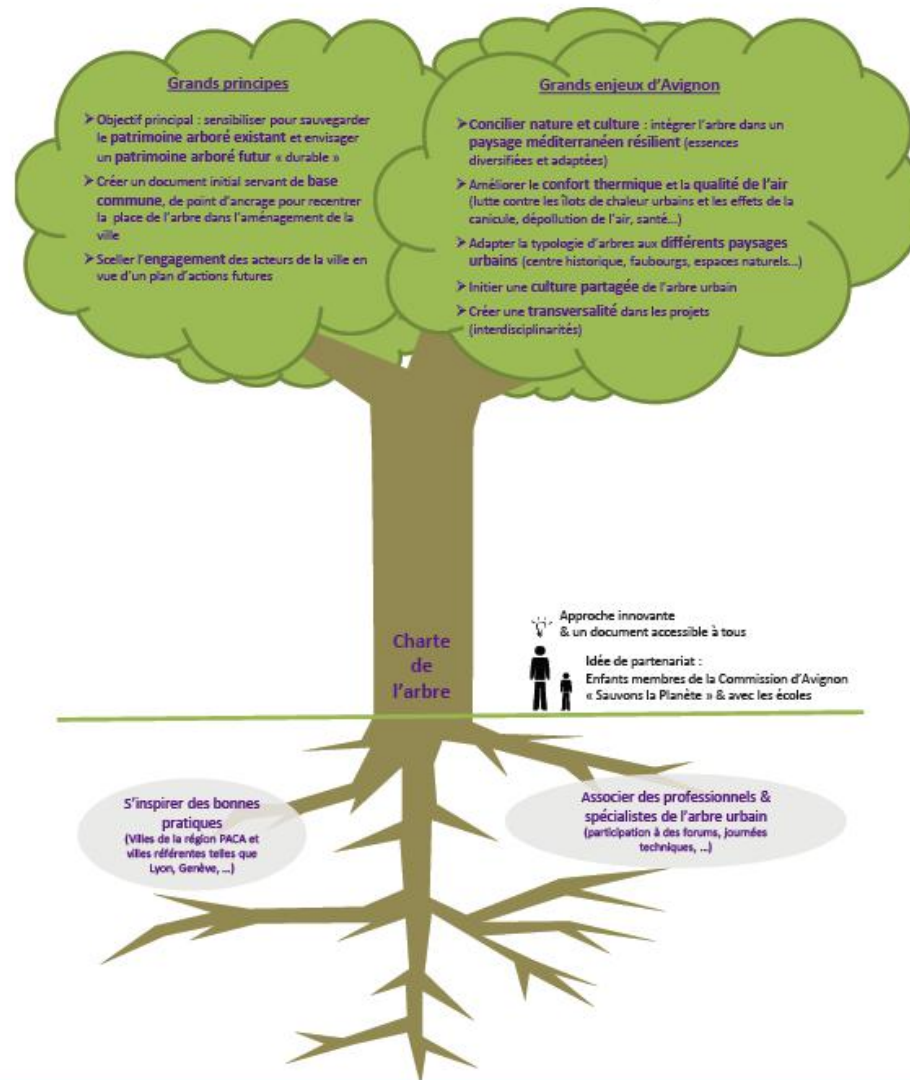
Grands principes

➢ Objectif principal : sensibiliser pour sauvegarder le patrimoine arboré existant et envisager un patrimoine arboré futur « durable »

➢ Créer un document initial servant de base commune, de point d'ancrage pour recentrer la place de l'arbre dans l'aménagement de la ville

➢ Sceller l'engagement des acteurs de la ville en vue d'un plan d'actions futures

Grands enjeux d'Avignon

➢ Concilier nature et culture : intégrer l'arbre dans un paysage méditerranéen résilient (essences diversifiées et adaptées)

➢ Améliorer le confort thermique et la qualité de l'air (lutte contre les îlots de chaleur urbains et les effets de la canicule, dépollution de l'air, santé…)

➢ Adapter la typologie d'arbres aux différents paysages urbains (centre historique, faubourgs, espaces naturels…)

➢ Initier une culture partagée de l'arbre urbain

➢ Créer une transversalité dans les projets (interdisciplinarités)

Charte de l'arbre

Approche innovante & un document accessible à tous

Idée de partenariat : Enfants membres de la Commission d'Avignon « Sauvons la Planète » & avec les écoles

S'inspirer des bonnes pratiques (Villes de la région PACA et villes référentes telles que Lyon, Genève, …)

Associer des professionnels & spécialistes de l'arbre urbain (participation à des forums, journées techniques, …)